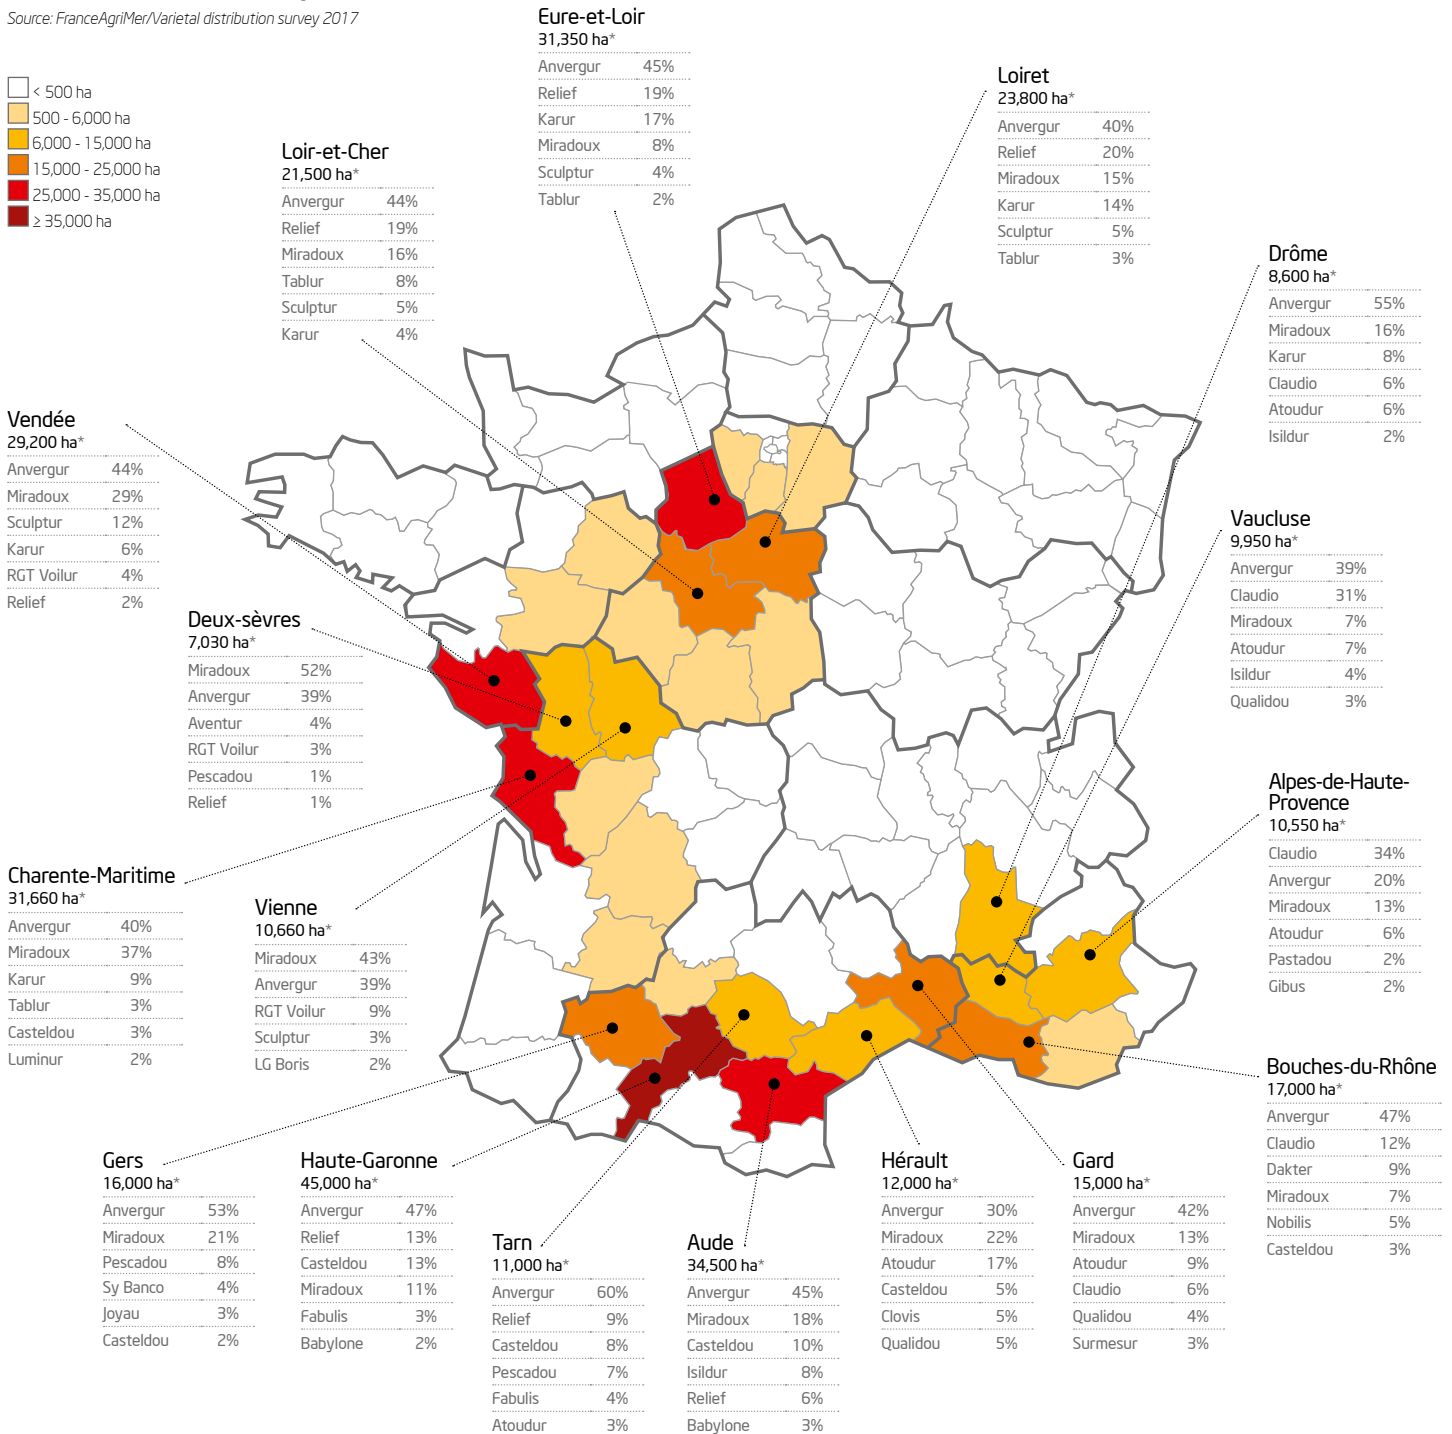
Source: FranceAgriMer/Varietal distribution survey 2017

< 500 ha
500 - 6,000 ha
6,000 - 15,000 ha
15,000 - 25,000 ha
25,000 - 35,000 ha
≥ 35,000 ha

Eure-et-Loir
31,350 ha*

| | |
|---|---|
| Avergur | 45% |
| Relief | 19% |
| Karur | 17% |
| Miradoux | 8% |
| Sculptur | 4% |
| Tablur | 2% |

Loiret
23,800 ha*

| | |
|---|---|
| Avergur | 40% |
| Relief | 20% |
| Miradoux | 15% |
| Karur | 14% |
| Sculptur | 5% |
| Tablur | 3% |

Loir-et-Cher
21,500 ha*

| | |
|---|---|
| Avergur | 44% |
| Relief | 19% |
| Miradoux | 16% |
| Tablur | 8% |
| Sculptur | 5% |
| Karur | 4% |

Drôme
8,600 ha*

| | |
|---|---|
| Avergur | 55% |
| Miradoux | 16% |
| Karur | 8% |
| Claudio | 6% |
| Atoudur | 6% |
| Isildur | 2% |

Vendée
29,200 ha*

| | |
|---|---|
| Avergur | 44% |
| Miradoux | 29% |
| Sculptur | 12% |
| Karur | 6% |
| RGT Voilur | 4% |
| Relief | 2% |

Vaucluse
9,950 ha*

| | |
|---|---|
| Avergur | 39% |
| Claudio | 31% |
| Miradoux | 7% |
| Atoudur | 7% |
| Isildur | 4% |
| Qualidou | 3% |

Deux-sèvres
7,030 ha*

| | |
|---|---|
| Miradoux | 52% |
| Avergur | 39% |
| Aventur | 4% |
| RGT Voilur | 3% |
| Pescadou | 1% |
| Relief | 1% |

Alpes-de-Haute-Provence
10,550 ha*

| | |
|---|---|
| Claudio | 34% |
| Avergur | 20% |
| Miradoux | 13% |
| Atoudur | 6% |
| Pastadou | 2% |
| Gibus | 2% |

Charente-Maritime
31,660 ha*

| | |
|---|---|
| Avergur | 40% |
| Miradoux | 37% |
| Karur | 9% |
| Tablur | 3% |
| Casteldou | 3% |
| Luminur | 2% |

Vienne
10,660 ha*

| | |
|---|---|
| Miradoux | 43% |
| Avergur | 39% |
| RGT Voilur | 9% |
| Sculptur | 3% |
| LG Boris | 2% |

Bouches-du-Rhône
17,000 ha*

| | |
|---|---|
| Avergur | 47% |
| Claudio | 12% |
| Dakter | 9% |
| Miradoux | 7% |
| Nobilis | 5% |
| Casteldou | 3% |

Gers
16,000 ha*

| | |
|---|---|
| Avergur | 53% |
| Miradoux | 21% |
| Pescadou | 8% |
| Sy Banco | 4% |
| Joyau | 3% |
| Casteldou | 2% |

Haute-Garonne
45,000 ha*

| | |
|---|---|
| Avergur | 47% |
| Relief | 13% |
| Casteldou | 13% |
| Miradoux | 11% |
| Fabulis | 3% |
| Babylone | 2% |

Tarn
11,000 ha*

| | |
|---|---|
| Avergur | 60% |
| Relief | 9% |
| Casteldou | 8% |
| Pescadou | 7% |
| Fabulis | 4% |
| Atoudur | 3% |

Aude
34,500 ha*

| | |
|---|---|
| Avergur | 45% |
| Miradoux | 18% |
| Casteldou | 10% |
| Isildur | 8% |
| Relief | 6% |
| Babylone | 3% |

Hérault
12,000 ha*

| | |
|---|---|
| Avergur | 30% |
| Miradoux | 22% |
| Atoudur | 17% |
| Casteldou | 5% |
| Clovis | 5% |
| Qualidou | 5% |

Gard
15,000 ha*

| | |
|---|---|
| Avergur | 42% |
| Miradoux | 13% |
| Atoudur | 9% |
| Claudio | 6% |
| Qualidou | 4% |
| Surmesur | 3% |